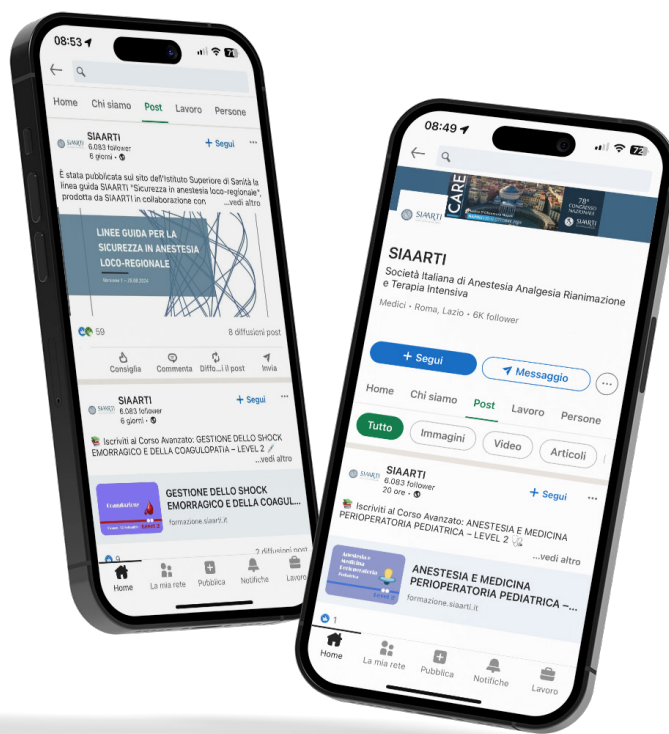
08:53

Home Chi siamo Post Lavoro Persone

SIAARTI
6.083 follower
6 giorni

+ Segui

È stata pubblicata sul sito dell'Istituto Superiore di Sanità la linea guida SIAARTI "Sicurezza in anestesia loco-regionale", prodotta da SIAARTI in collaborazione con ...vedi altro

LINEE GUIDA PER LA SICUREZZA IN ANESTESIA LOCO-REGIONALE

59 8 diffusioni post

Consiglia Commenta Diffo...il post Invia

SIAARTI
6.083 follower
6 giorni

+ Segui

Iscriviti al Corso Avanzato: GESTIONE DELLO SHOCK EMORRAGICO E DELLA COAGULOPATIA – LEVEL 2 ...vedi altro

GESTIONE DELLO SHOCK EMORRAGICO E DELLA COAGUL...
formazione.siaarti.it

9 2 diffusioni post

Home La mia rete Pubblica Notifiche Lavoro

08:49

78° CONGRESSO NAZIONALE

SIAARTI
Società Italiana di Anestesia Analgesia Rianimazione e Terapia Intensiva
Medici · Roma, Lazio · 6K follower

+ Segui Messaggio

Home Chi siamo Post Lavoro Persone

Tutto Immagini Video Articoli

SIAARTI
6.083 follower
20 ore

+ Segui

Iscriviti al Corso Avanzato: ANESTESIA E MEDICINA PERIOPERATORIA PEDIATRICA – LEVEL 2 ...vedi altro

ANESTESIA E MEDICINA PERIOPERATORIA PEDIATRICA –...
formazione.siaarti.it

1

Home La mia rete Pubblica Notifiche Lavoro